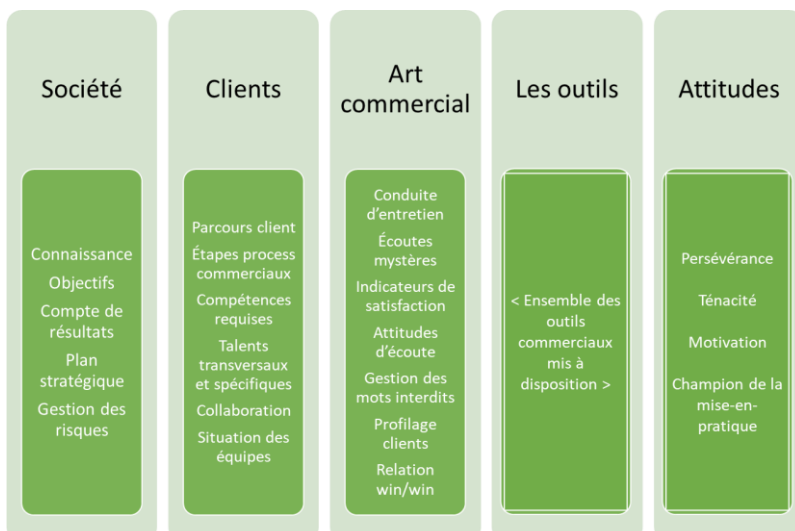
Société

Connaissance
Objectifs
Compte de résultats
Plan stratégique
Gestion des risques

Clients

Parcours client
Étapes process commerciaux
Compétences requises
Talents transversaux et spécifiques
Collaboration
Situation des équipes

Art commercial

Conduite d'entretien
Écoutes mystères
Indicateurs de satisfaction
Attitudes d'écoute
Gestion des mots interdits
Profilage clients
Relation win/win

Les outils

< Ensemble des outils commerciaux mis à disposition >

Attitudes

Persévérance
Ténacité
Motivation
Champion de la mise-en-pratique